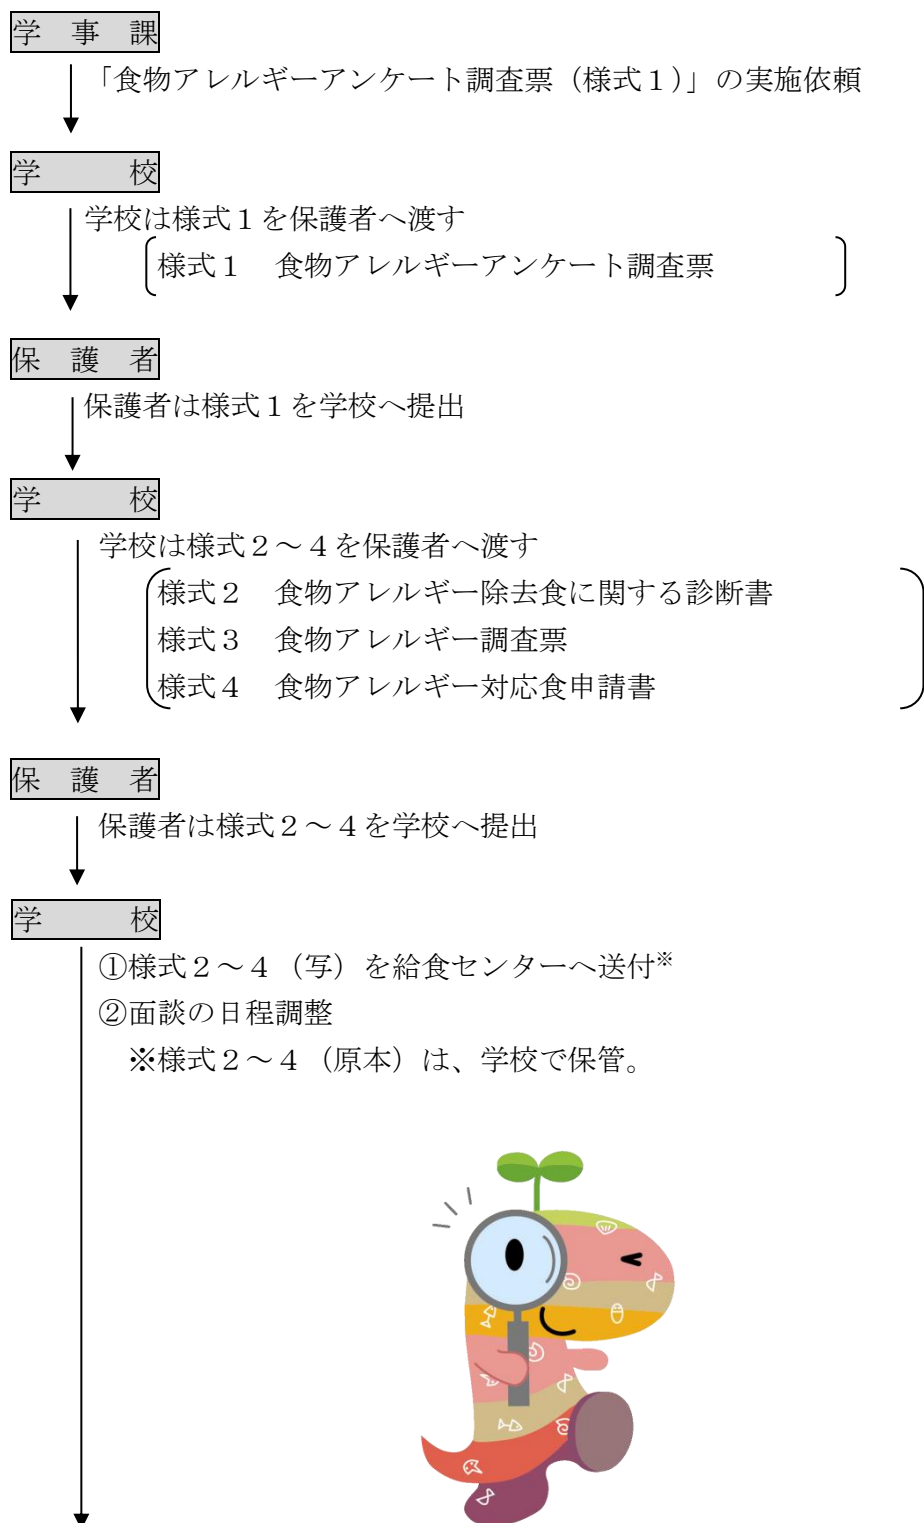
学　事　課

「食物アレルギーアンケート調査票（様式１）」の実施依頼

学　　　校

学校は様式１を保護者へ渡す

様式１　食物アレルギーアンケート調査票

保　護　者

保護者は様式１を学校へ提出

学　　　校

学校は様式２～４を保護者へ渡す

様式２　食物アレルギー除去食に関する診断書
様式３　食物アレルギー調査票
様式４　食物アレルギー対応食申請書

保　護　者

保護者は様式２～４を学校へ提出

学　　　校

①様式２～４（写）を給食センターへ送付※
②面談の日程調整
※様式２～４（原本）は、学校で保管。